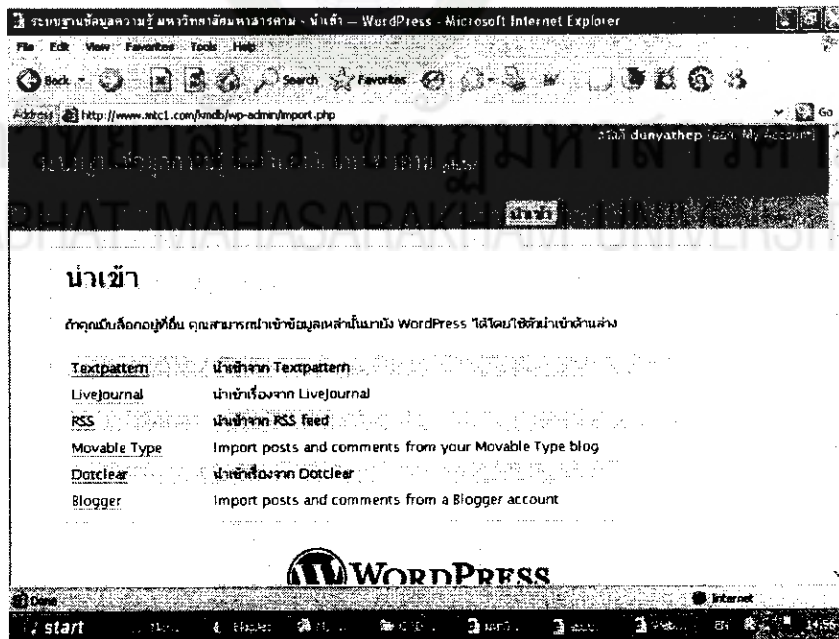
ระบบฐานข้อมูลความรู้ มหาวิทยาลัยมหาสารคาม › นำเข้า — WordPress - Microsoft Internet Explorer

File Edit View Favorites Tools Help

Back Search Favorites

Address http://www.mtc1.com/kmdb/wp-admin/import.php Go

สวัสดี dunyathep [Sign Out, My Account]

ระบบฐานข้อมูลความรู้ มหาวิทยาลัยมหาสารคาม

นำเข้า

นำเข้า

ถ้าคุณมีบล็อกอยู่ที่อื่น คุณสามารถนำเข้าข้อมูลเหล่านั้นมายัง WordPress ได้โดยใช้ตัวนำเข้าด้านล่าง

| | |
|---|---|
| Textpattern | นำเข้าจาก Textpattern |
| LiveJournal | นำเข้าเรื่องจาก LiveJournal |
| RSS | นำเข้าจาก RSS feed |
| Movable Type | Import posts and comments from your Movable Type blog |
| Dotclear | นำเข้าเรื่องจาก Dotclear |
| Blogger | Import posts and comments from a Blogger account |

WordPress

Done

Internet

start

14:55